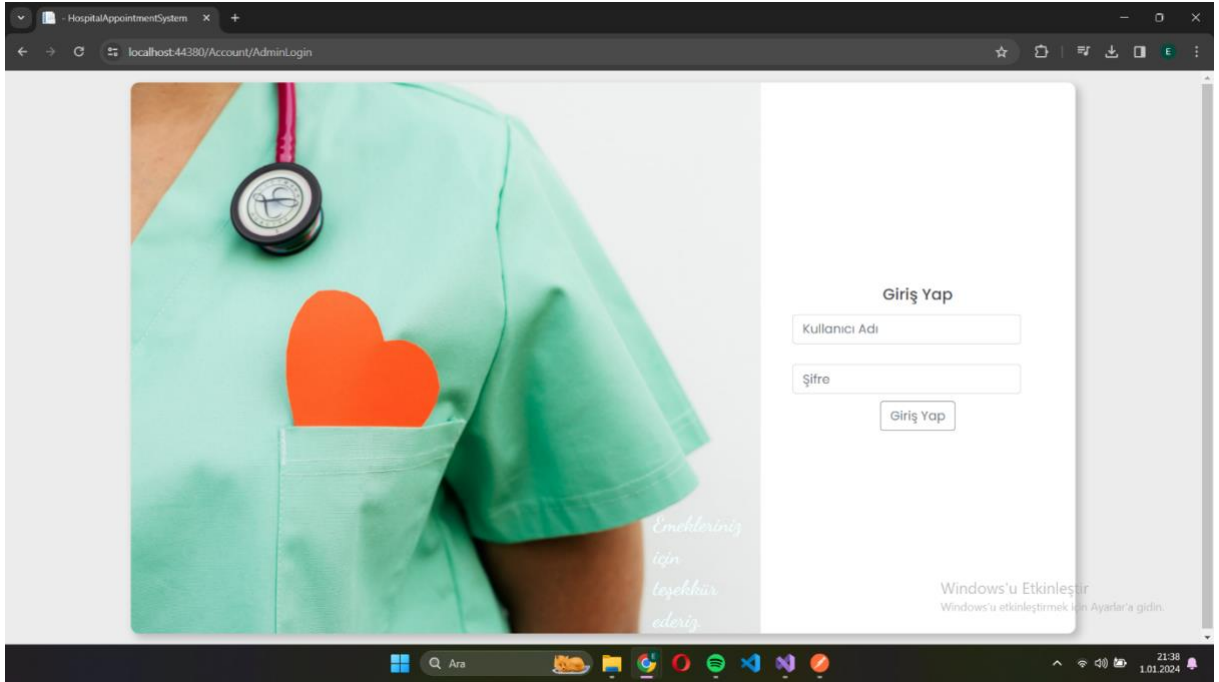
- HospitalAppointmentSystem ×

localhost:44380/Account/AdminLogin

Giriş Yap

Kullanıcı Adı

Şifre

Giriş Yap

Emekleriniz için teşekkür ederiz

Windows'u Etkinleştir
Windows'u etkinleştirmek için Ayarlar'a gidin.

Ara

21:38
1.01.2024